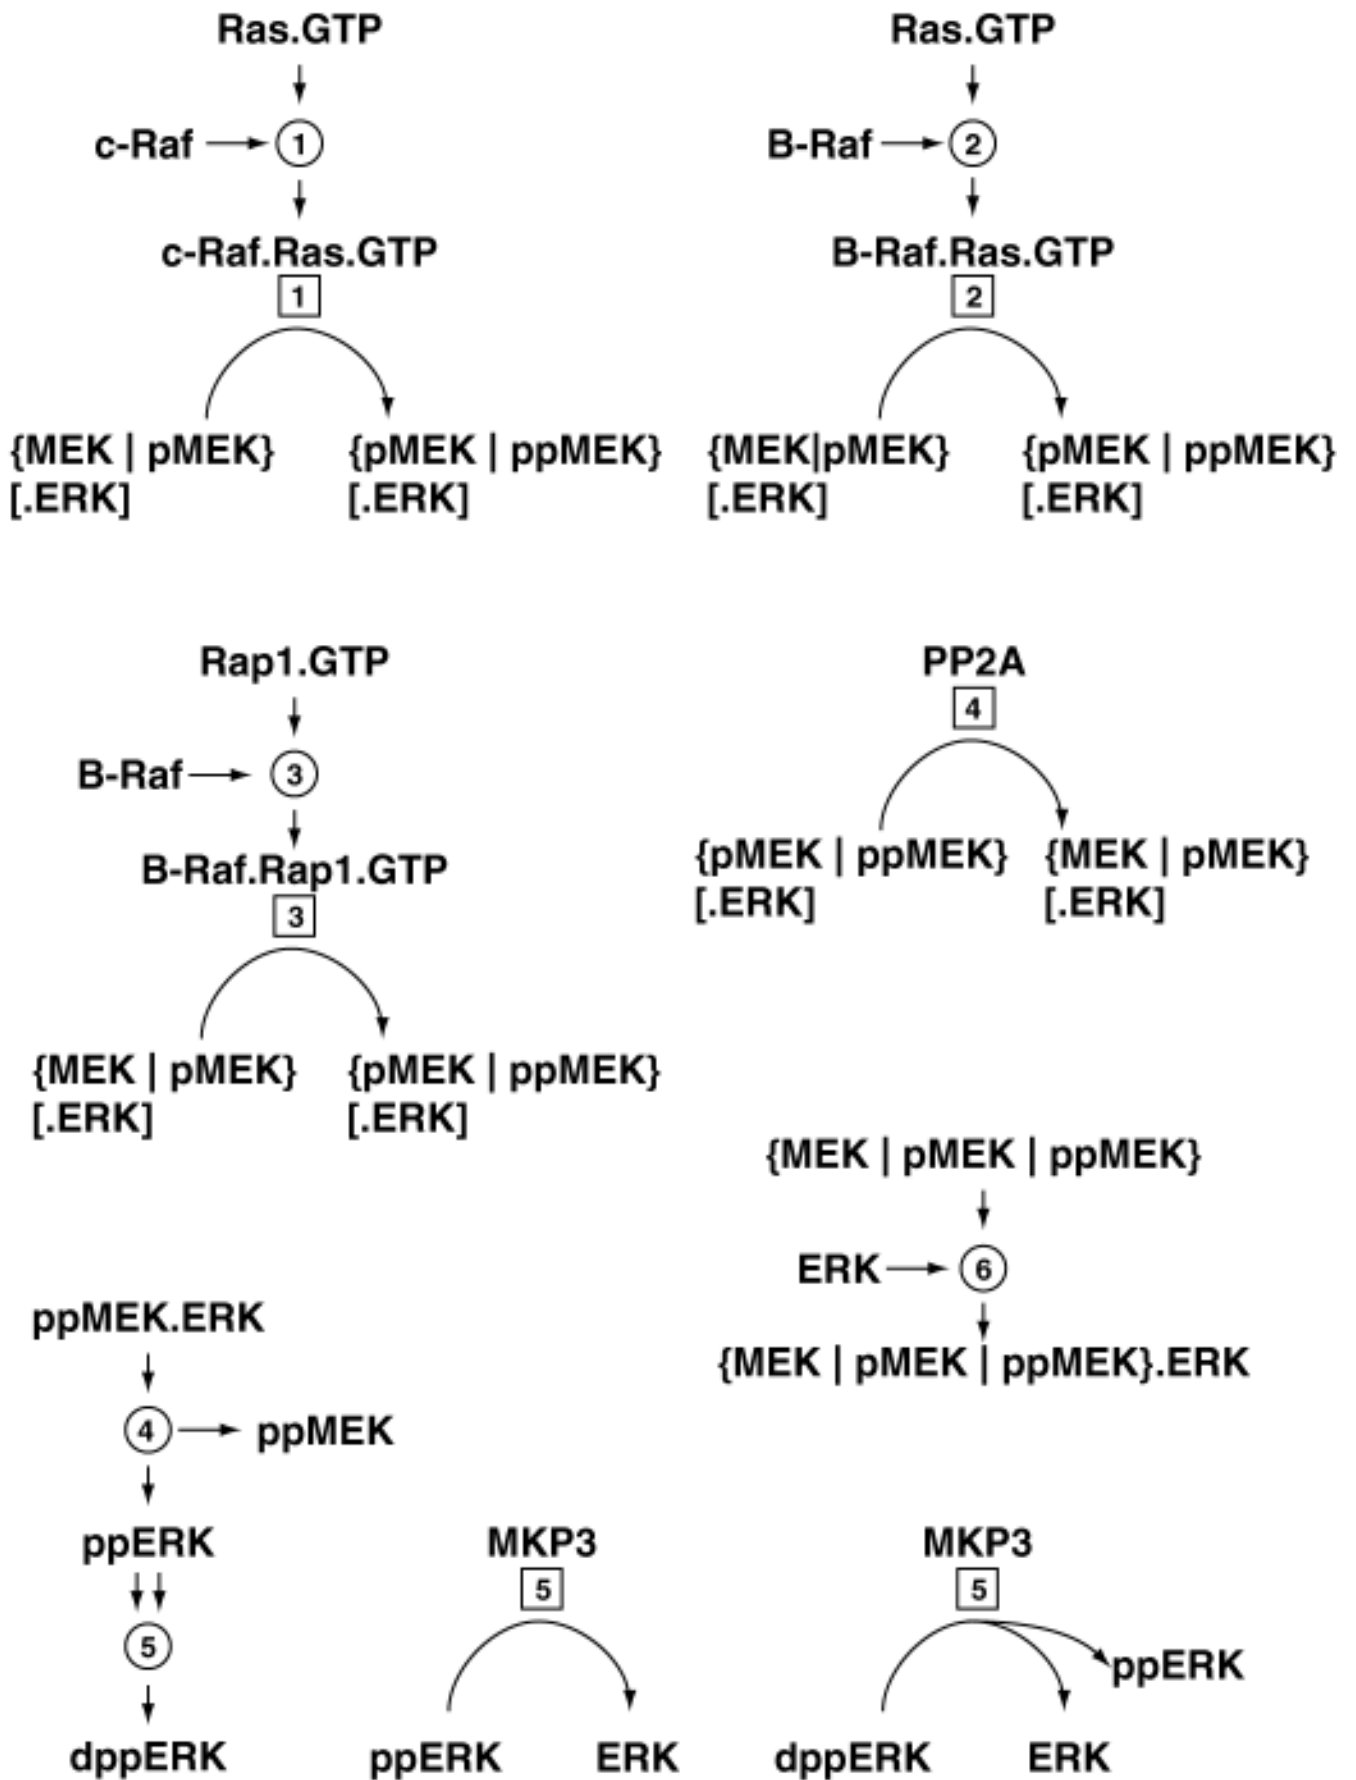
Ras.GTP
c-Raf
1
c-Raf.Ras.GTP
1
{MEK | pMEK} [.ERK]
{pMEK | ppMEK} [.ERK]

Ras.GTP
B-Raf
2
B-Raf.Ras.GTP
2
{MEK|pMEK} [.ERK]
{pMEK | ppMEK} [.ERK]

Rap1.GTP
B-Raf
3
B-Raf.Rap1.GTP
3
{MEK | pMEK} [.ERK]
{pMEK | ppMEK} [.ERK]

PP2A
4
{pMEK | ppMEK} [.ERK]
{MEK | pMEK} [.ERK]

{MEK | pMEK | ppMEK}
ERK
6
{MEK | pMEK | ppMEK}.ERK

ppMEK.ERK
4
ppMEK
ppERK
5
dppERK

MKP3
5
ppERK
ERK

MKP3
5
ppERK
dppERK
ERK